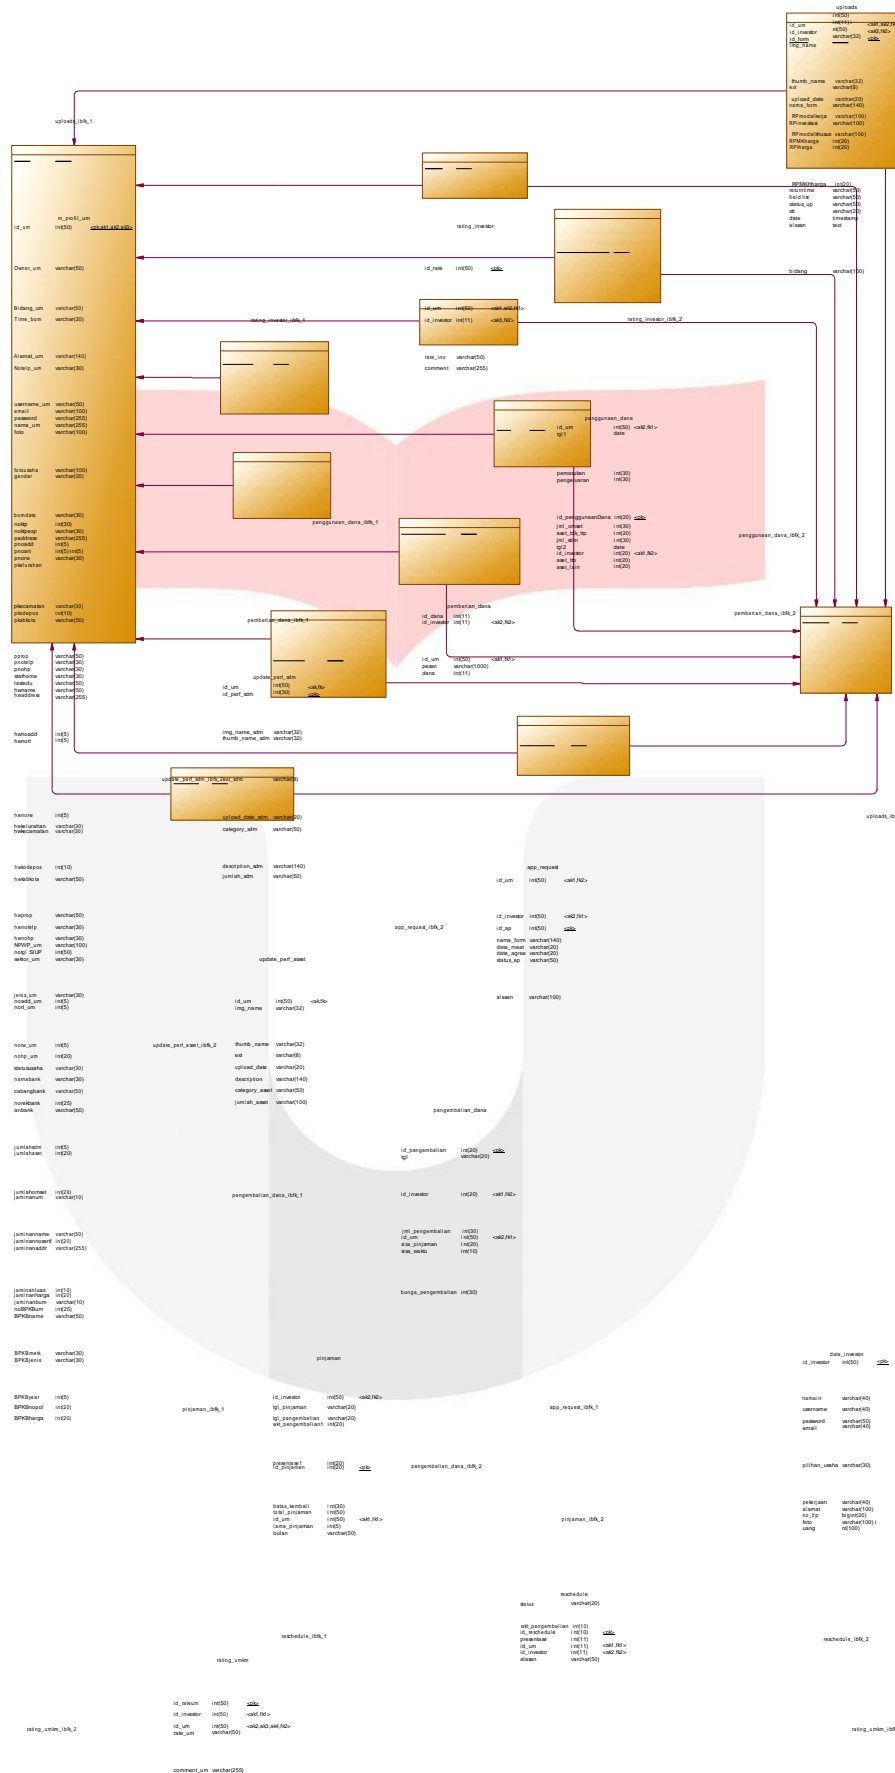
uploads
id_um int(11) <ak1,ak2,ak3>
id_investor int(50) <ak3,fk2>
id_form varchar(32) <pk>
img_name
thumb_name varchar(32)
ext varchar(8)
upload_date varchar(20)
nama_form varchar(140)
RPmodalkerja varchar(100)
RPinvestasi varchar(100)
RPmodalkhusus varchar(100)
RPMKharga int(20)
RPharga int(20)
RPMKHharga int(20)
returntime int(11)
field list varchar(50)
status_up varchar(50)
att varchar(20)
date timestamp
alasan text
bidang varchar(100)

uploads_ibfk_1

m_profil_um
id_um int(50) <pk,ak1,ak2,ak3>
Owner_um varchar(50)
Bidang_um varchar(50)
Time_born varchar(20)
Alamat_um varchar(140)
Notelp_um varchar(30)
username_um varchar(50)
email varchar(100)
password varchar(255)
nama_um varchar(255)
foto varchar(100)
fotousaha varchar(100)
gender varchar(20)
borndate varchar(30)
notkp int(30)
notkpesp varchar(30)
paddress varchar(255)
pnoadd int(5)
pnoart int(5) int(5)
pnone varchar(30)
pkelurahan
pkecamatan varchar(30)
pkodepos int(10)
pkabkota varchar(50)
pprop varchar(50)
pnotelp varchar(30)
pnohp varchar(30)
stathome varchar(30)
lastedu varchar(50)
hename varchar(50)
headdress varchar(255)
hwnoadd int(5)
hwnort int(5)
hwnone int(5)
hwkelurahan varchar(30)
hwkecamatan varchar(30)
hwkodepos int(10)
hwkabkota varchar(50)
hwprop varchar(50)
hwnotelp varchar(30)
hwnohp varchar(30)
NPWP_um varchar(100)
notgl SIUP int(50)
sektor_um varchar(30)
jenis_um varchar(30)
noadd_um int(5)
nort_um int(5)
norw_um int(5)
nohp_um int(20)
statususaha varchar(30)
namabank varchar(30)
cabangbank varchar(50)
norekbank int(25)
anbank varchar(50)
jumlahadm int(5)
jumlahaset int(20)
jumlahomset int(20)
jaminanum varchar(10)
jaminanname varchar(50)
jaminannosert int(20)
jaminanaddr varchar(255)
jaminanluas int(10)
jaminanharga int(20)
jaminanbum varchar(10)
noBPKBum int(25)
BPKBname varchar(50)
BPKBmerk varchar(30)
BPKBjenis varchar(30)
BPKByear int(5)
BPKBnopol int(20)
BPKBharga int(20)

rating_investor
id_rate int(50) <pk>
id_um int(50) <ak1,ak2,fk1>
id_investor int(11) <ak3,fk2>
rate_inv varchar(50)
comment varchar(255)
rating_investor_ibfk_1
rating_investor_ibfk_2

penggunaan_dana
id_um int(50) <ak2,fk1>
tgl1 date
pemasukan int(30)
pengeluaran int(30)
id_penggunaanDana int(20) <pk>
jml_omset int(30)
aset_stk_tip int(20)
jml_stm int(30)
tgl2 date
id_investor int(20) <ak1,fk2>
aset_tlp int(20)
aset_lain int(20)
penggunaan_dana_ibfk_1
penggunaan_dana_ibfk_2

pemberian_dana
id_dana int(11)
id_investor int(11) <ak2,fk2>
id_um int(50) <ak1,fk1>
pesan varchar(1000)
dana int(11)
pemberian_dana_ibfk_1
pemberian_dana_ibfk_2

update_perf_stm
id_um int(50) <ak,fk>
id_perf_stm int(30) <pk>
img_name_stm varchar(32)
thumb_name_stm varchar(32)
update_perf_stm_ibfk_perf_stm varchar(8)
upload_date_stm varchar(20)
category_stm varchar(50)
description_stm varchar(140)
jumlah_stm varchar(50)

uploads_ibfk_2

app_request
id_um int(50) <ak1,fk2>
id_investor int(50) <ak2,fk1>
id_ap int(50) <pk>
name_form varchar(140)
date_meet varchar(20)
date_agree varchar(20)
status_ap varchar(50)
alasan varchar(100)
app_request_ibfk_2

update_perf_aset
id_um int(50) <ak,fk>
img_name varchar(32)
update_perf_aset_ibfk_2
thumb_name varchar(32)
ext varchar(8)
upload_date varchar(20)
description varchar(140)
category_aset varchar(50)
jumlah_aset varchar(100)

pengembalian_dana
id_pengembalian int(20) <pk>
tgl varchar(20)
id_investor int(20) <ak1,fk2>
pengembalian_dana_ibfk_1
jml_pengembalian int(30)
id_um int(50) <ak2,fk1>
sisa_pinjaman int(20)
sisa_waktu int(10)
bunga_pengembalian int(30)

data_investor
id_investor int(50) <pk>
namain varchar(40)
username varchar(40)
password varchar(50)
email varchar(40)
pilihan_usaha varchar(30)
pekerjaan varchar(40)
alamat varchar(100)
no_tlp bigint(20)
foto varchar(100)
uang int(100)

pinjaman
id_investor int(50) <ak2,fk2>
pinjaman_ibfk_1
tgl_pinjaman varchar(20)
tgl_pengembalian varchar(20)
skt_pengembalian int(20)
presentase1 int(20)
id_pinjaman int(20) <pk>
pengembalian_dana_ibfk_2
app_request_ibfk_1
batas_kembali int(30)
total_pinjaman int(50)
id_um int(50) <ak1,fk1>
lama_pinjaman int(5)
bulan varchar(50)
pinjaman_ibfk_2

reschedule
status varchar(20)
skt_pengembalian int(10)
id_reschedule int(10) <pk>
presentase int(11)
id_um int(11) <ak1,fk1>
id_investor int(11) <ak2,fk2>
alasan varchar(50)
reschedule_ibfk_1
reschedule_ibfk_2

rating_umkm
id_ratеum int(50) <pk>
id_investor int(50) <ak1,fk1>
id_um int(50) <ak2,ak3,ak4,fk2>
rate_um varchar(50)
comment_um varchar(255)
rating_umkm_ibfk_2
rating_umkm_ibfk_1